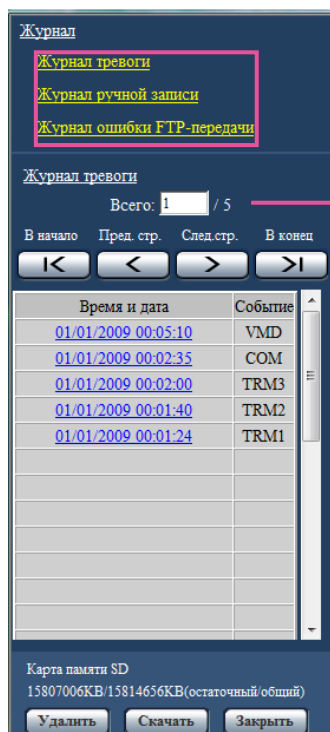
Журнал

Журнал тревоги

Журнал ручной записи

Журнал ошибки FTP-передачи

Журнал тревоги

Всего: 1 / 5

В начало Пред. стр. След.стр. В конец

| Время и дата | Событие |
|---|---|
| 01/01/2009 00:05:10 | VMD |
| 01/01/2009 00:02:35 | COM |
| 01/01/2009 00:02:00 | TRM3 |
| 01/01/2009 00:01:40 | TRM2 |
| 01/01/2009 00:01:24 | TRM1 |

Карта памяти SD
15807006KB/15814656KB(остаточный/общий)

Удалить Скачать Закрыть